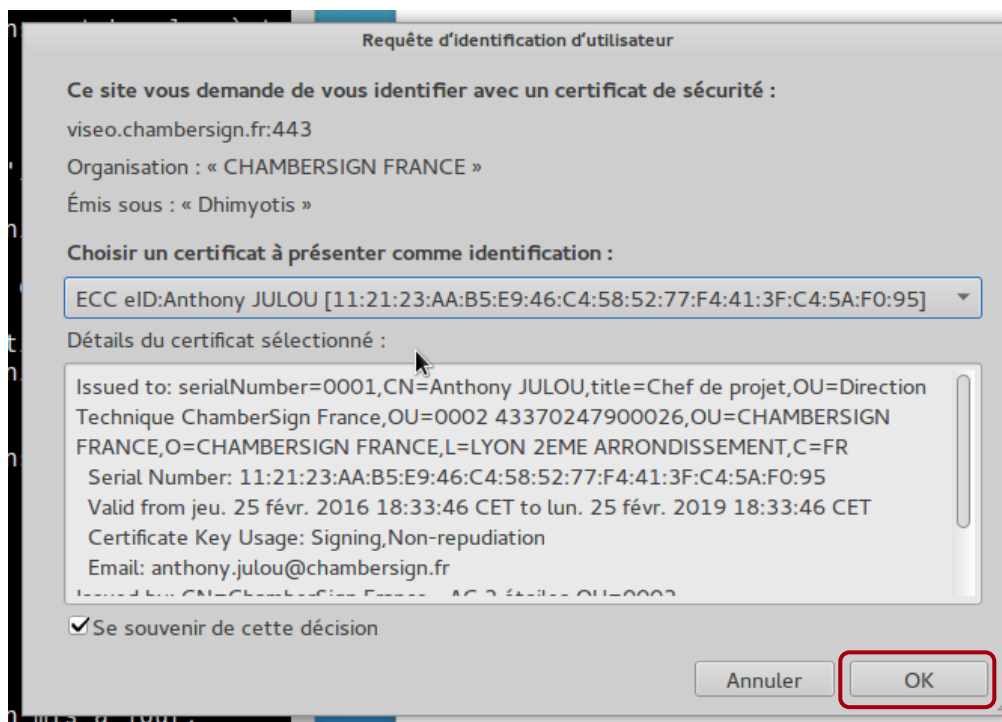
Requête d'identification d'utilisateur

Ce site vous demande de vous identifier avec un certificat de sécurité :

viseo.chambersign.fr:443

Organisation : « CHAMBERSIGN FRANCE »

Émis sous : « Dhimyotis »

Choisir un certificat à présenter comme identification :

ECC eID:Anthony JULOU [11:21:23:AA:B5:E9:46:C4:58:52:77:F4:41:3F:C4:5A:F0:95]

Détails du certificat sélectionné :

Issued to: serialNumber=0001,CN=Anthony JULOU,title=Chef de projet,OU=Direction Technique ChamberSign France,OU=0002 43370247900026,OU=CHAMBERSIGN FRANCE,O=CHAMBERSIGN FRANCE,L=LYON 2EME ARRONDISSEMENT,C=FR
Serial Number: 11:21:23:AA:B5:E9:46:C4:58:52:77:F4:41:3F:C4:5A:F0:95
Valid from jeu. 25 févr. 2016 18:33:46 CET to lun. 25 févr. 2019 18:33:46 CET
Certificate Key Usage: Signing,Non-repudiation
Email: anthony.julou@chambersign.fr
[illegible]

Se souvenir de cette décision

Annuler

OK